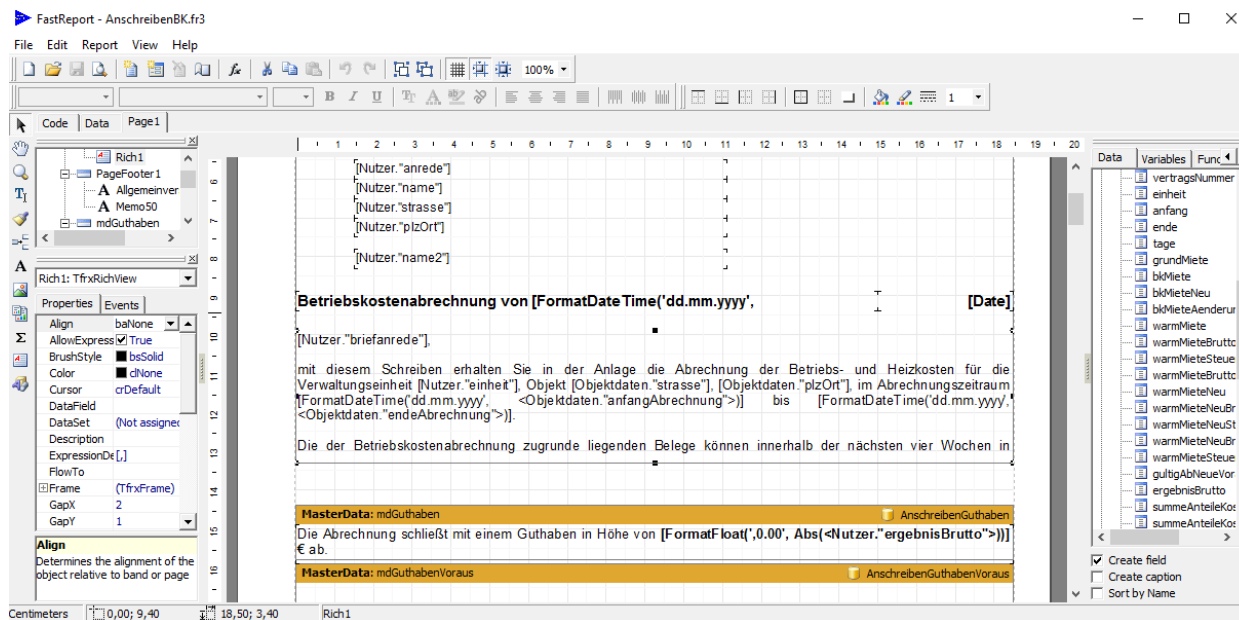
FastReport - AnschreibenBK.fr3

File Edit Report View Help

100%

1

Code Data Page1

Rich1
PageFooter1
Allgemeinver
Memo50
mdGuthaben

Rich1: TfrxRichView

Properties Events

| | |
|---|---|
| Align | baNone |
| AllowExpress | True |
| BrushStyle | bsSolid |
| Color | clNone |
| Cursor | crDefault |
| DataField | |
| DataSet | (Not assigned |
| Description | |
| ExpressionDe | [,] |
| FlowTo | |
| Frame | (TfrxFrame) |
| GapX | 2 |
| GapY | 1 |

Align
Determines the alignment of the object relative to band or page

[Nutzer."anrede"]
[Nutzer."name"]
[Nutzer."strasse"]
[Nutzer."plzOrt"]
[Nutzer."name2"]

Betriebskostenabrechnung von [FormatDateTime('dd.mm.yyyy', [Date]

[Nutzer."briefanrede"],

mit diesem Schreiben erhalten Sie in der Anlage die Abrechnung der Betriebs- und Heizkosten für die Verwaltungseinheit [Nutzer."einheit"], Objekt [Objektdaten."strasse"], [Objektdaten."plzOrt"], im Abrechnungszeitraum [FormatDateTime('dd.mm.yyyy', <Objektdaten."anfangAbrechnung">)] bis [FormatDateTime('dd.mm.yyyy', <Objektdaten."endeAbrechnung">)].

Die der Betriebskostenabrechnung zugrunde liegenden Belege können innerhalb der nächsten vier Wochen in

MasterData: mdGuthaben AnschreibenGuthaben

Die Abrechnung schließt mit einem Guthaben in Höhe von [FormatFloat(',0.00', Abs(<Nutzer."ergebnisBrutto">))] € ab.

MasterData: mdGuthabenVoraus AnschreibenGuthabenVoraus

Data Variables Func

vertragsNummer
einheit
anfang
ende
tage
grundMiete
bkMiete
bkMieteNeu
bkMieteAenderun
warmMiete
warmMieteBrutto
warmMieteSteue
warmMieteBrutto
warmMieteNeu
warmMieteNeuBr
warmMieteNeuSt
warmMieteNeuBr
warmMieteSteue
gultigAbNeueVor
ergebnisBrutto
summeAnteileKos
summeAnteileKos

Create field
Create caption
Sort by Name

Centimeters 0,00; 9,40 18,50; 3,40 Rich1